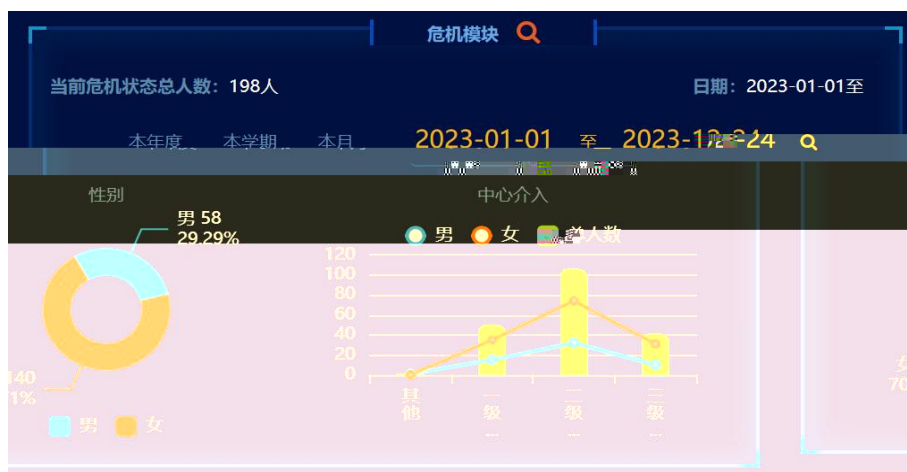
危机模块

当前危机状态总人数：198人

日期：2023-01-01至

本年度 本学期 本月

2023-01-01 至 2023-12-24

性别

中心介入

男 58
29.29%

140
1%

男 女

男 女 总人数

120
100
80
60
40
20
0

其他

一级

二级

三级

女
70